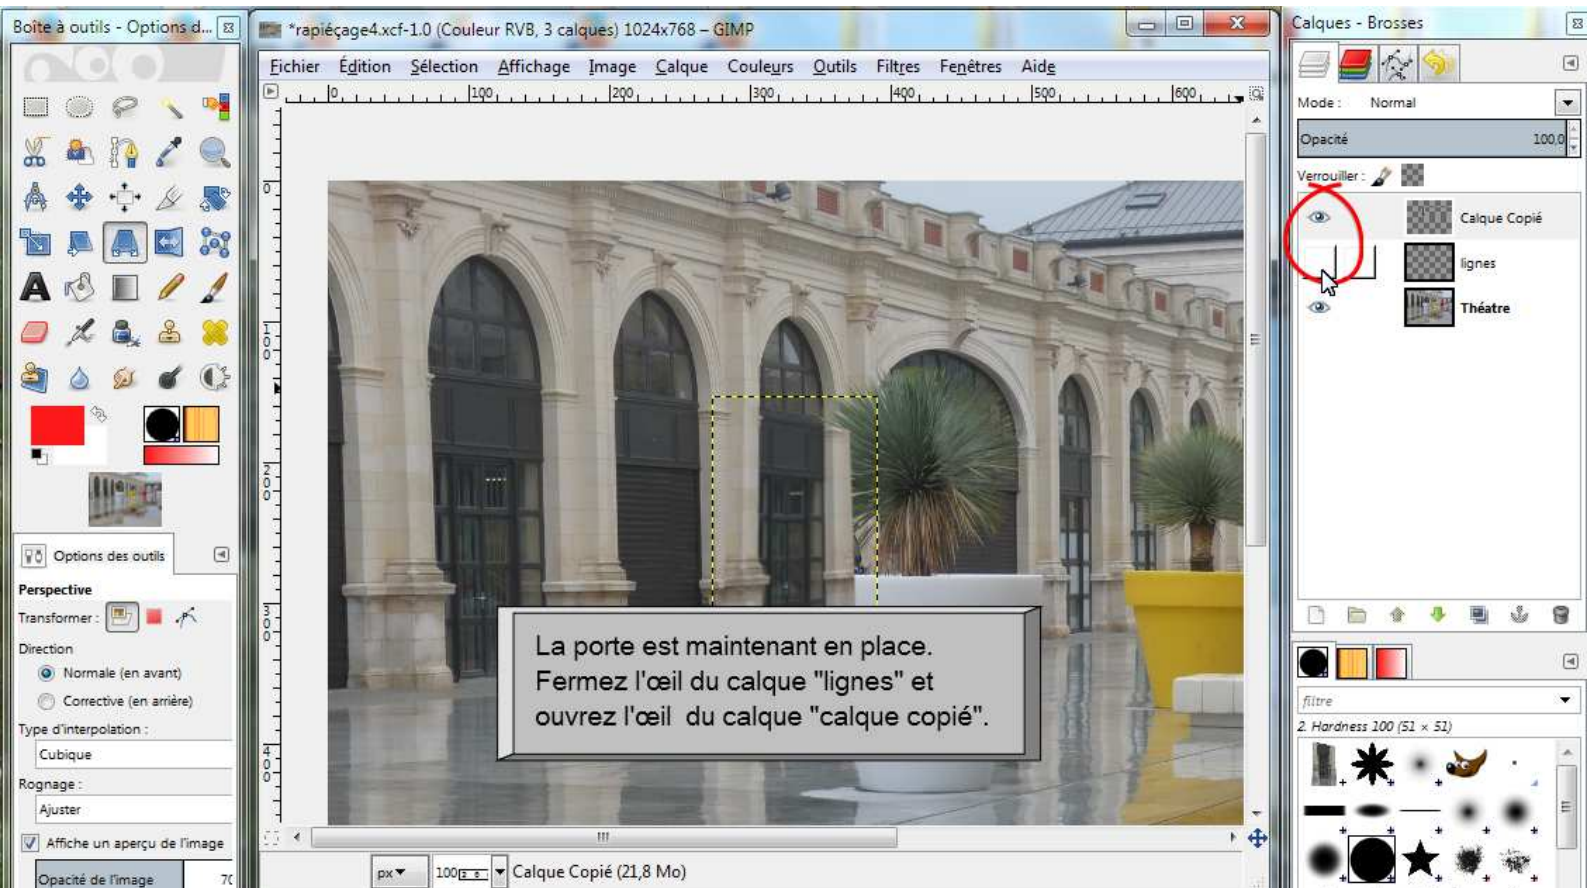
Boîte à outils - Options d...

*rapiéçage4.xcf-1.0 (Couleur RVB, 3 calques) 1024x768 – GIMP

Fichier Édition Sélection Affichage Image Calque Couleurs Outils Filtres Fenêtres Aide

0 100 200 300 400 500 600

La porte est maintenant en place. Fermez l'œil du calque "lignes" et ouvrez l'œil du calque "calque copié".

Options des outils

Perspective

Transformer :

Direction

Normale (en avant)

Corrective (en arrière)

Type d'interpolation :

Cubique

Rognage :

Ajuster

Affiche un aperçu de l'image

Opacité de l'image 70

px 100 Calque Copié (21,8 Mo)

Calques - Brosses

Mode : Normal

Opacité 100,0

Verrouiller :

Calque Copié

lignes

Théatre

filtre

2. Hardness 100 (51 × 51)